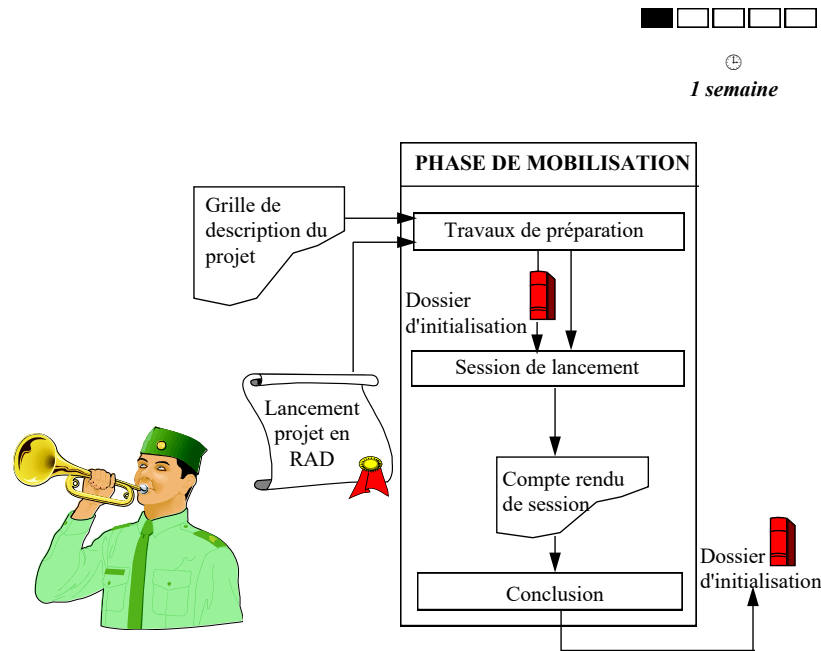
1 semaine

PHASE DE MOBILISATION

Grille de description du projet

Travaux de préparation

Dossier d'initialisation

Session de lancement

Lancement projet en RAD

Compte rendu de session

Conclusion

Dossier d'initialisation